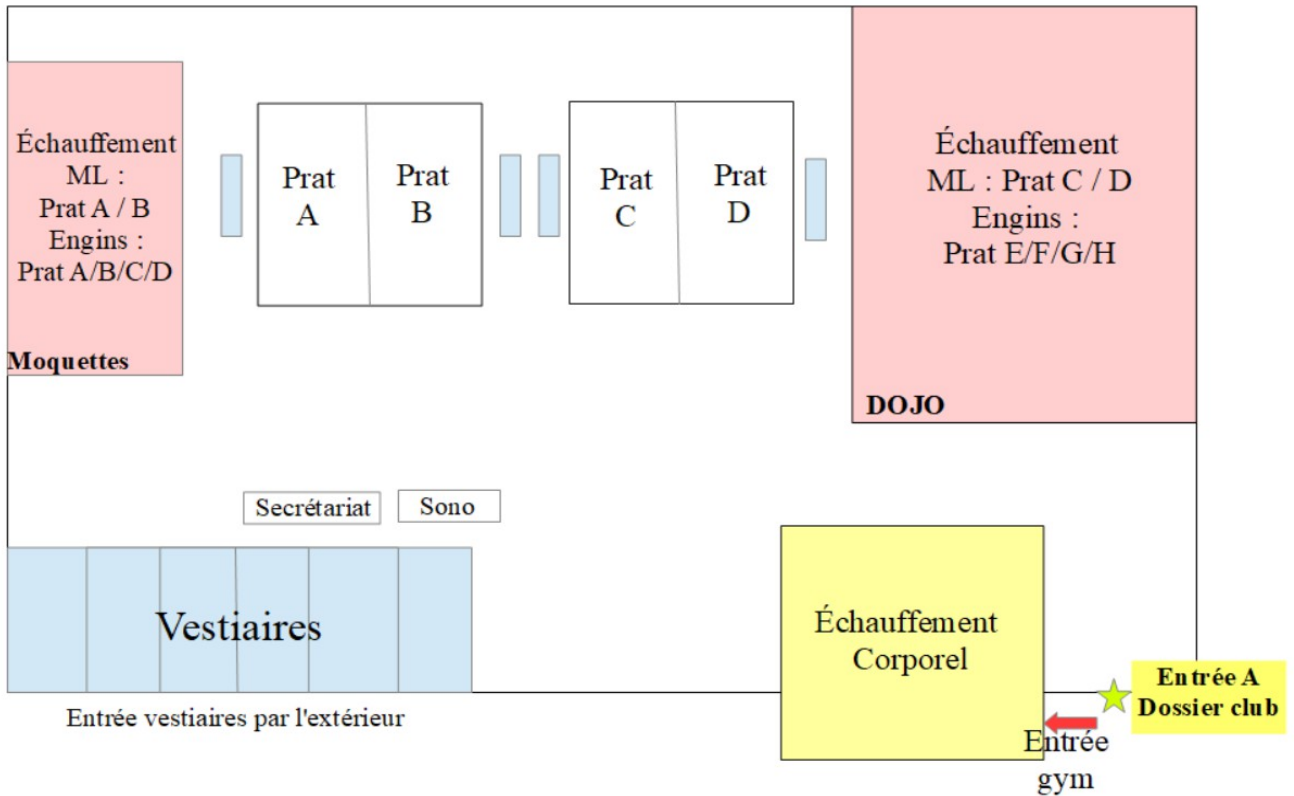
Échauffement
ML :
Prat A / B
Engins :
Prat A/B/C/D

Moquettes

Prat A

Prat B

Prat C

Prat D

Échauffement
ML : Prat C / D
Engins :
Prat E/F/G/H

DOJO

Secrétariat

Sono

Vestiaires

Entrée vestiaires par l'extérieur

Échauffement
Corporel

Entrée A
Dossier club

Entrée
gym